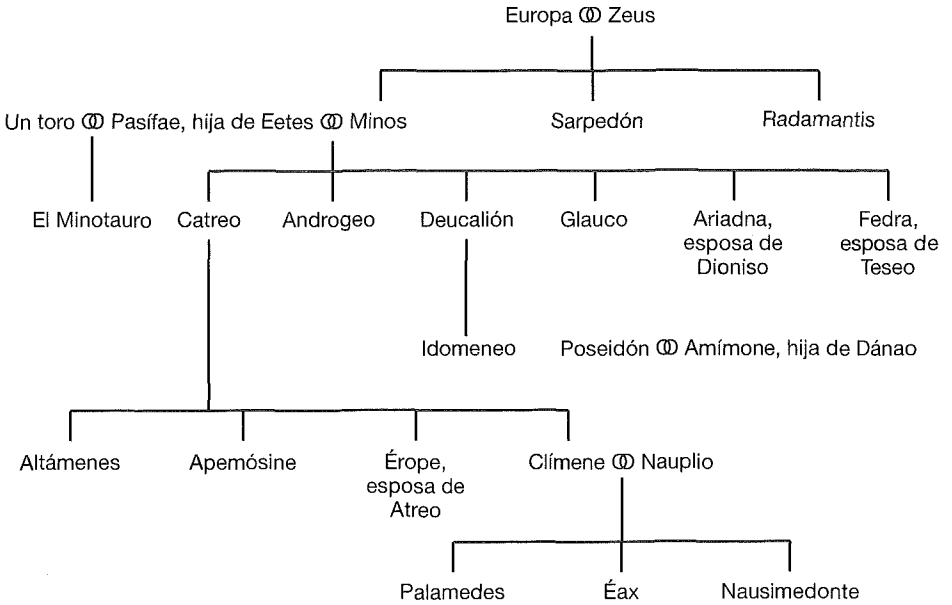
Europa ⚭ Zeus

Un toro ⚭ Pasífae, hija de Eetes ⚭ Minos

Sarpedón

Radamantis

El Minotauro

Catreo

Androgeo

Deucalión

Glauco

Ariadna, esposa de Dioniso

Fedra, esposa de Teseo

Idomeneo

Poseidón ⚭ Amímone, hija de Dánao

Altámenes

Apemósine

Érope, esposa de Atreo

Clímene ⚭ Nauplio

Palamedes

Éax

Nausimedonte